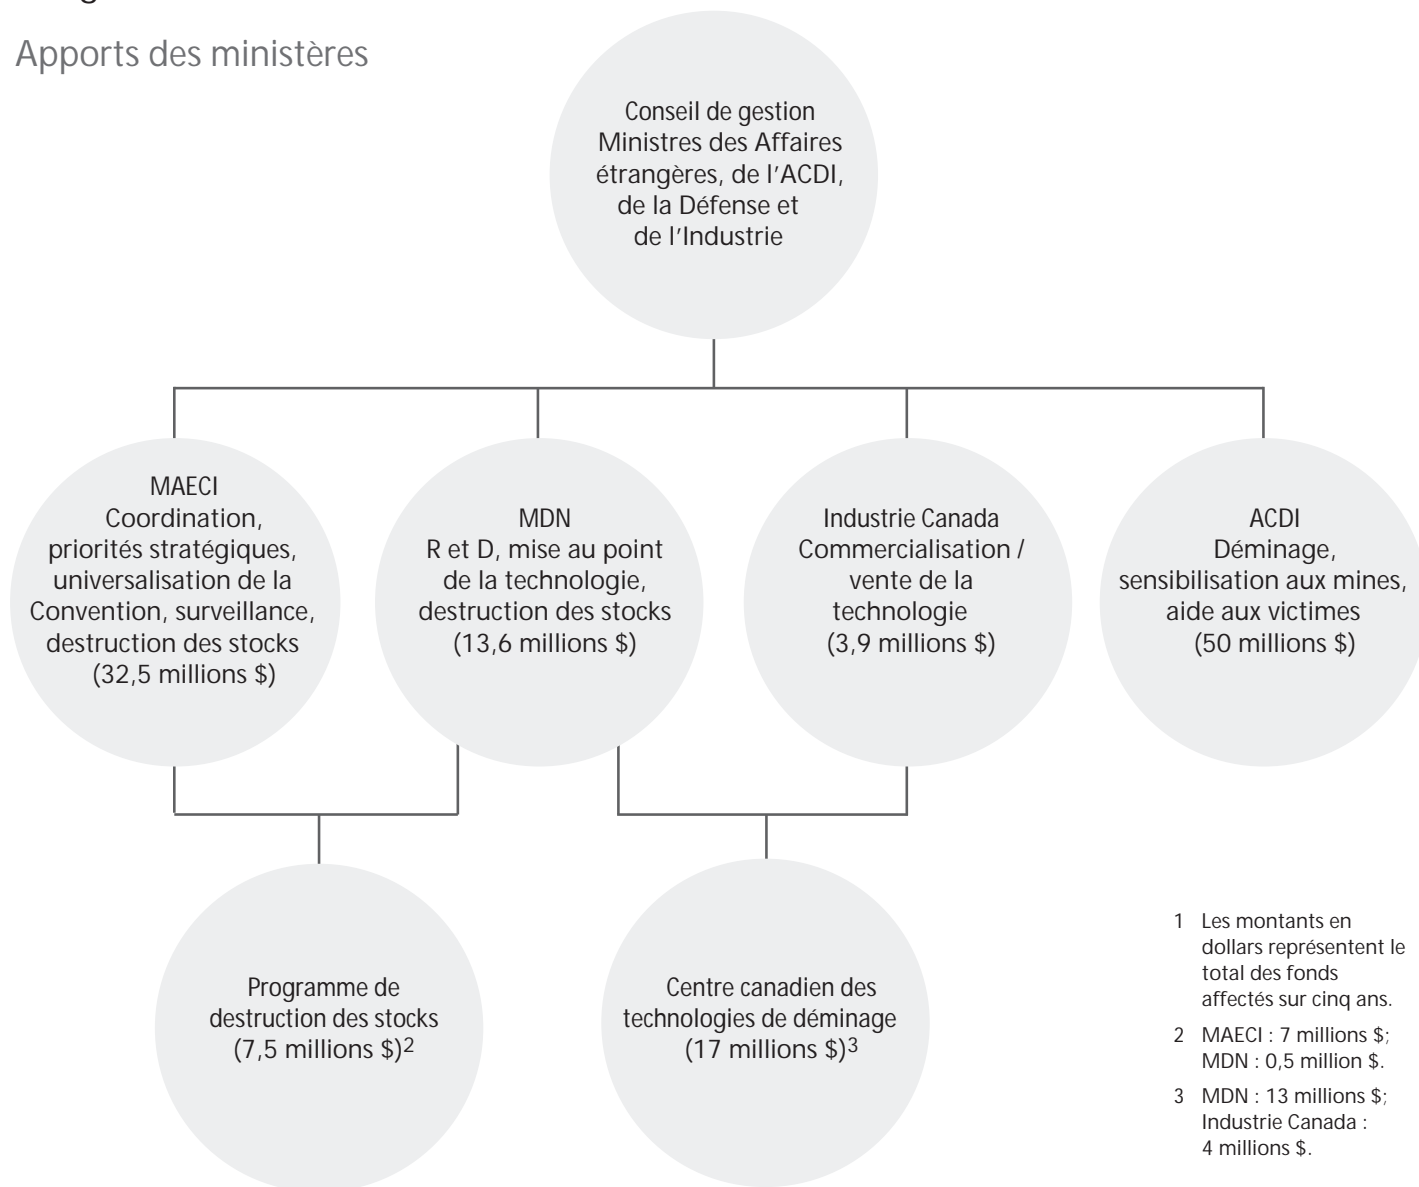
Apports des ministères

Conseil de gestion
Ministres des Affaires étrangères, de l'ACDI, de la Défense et de l'Industrie

MAECI
Coordination, priorités stratégiques, universalisation de la Convention, surveillance, destruction des stocks
(32,5 millions $)

MDN
R et D, mise au point de la technologie, destruction des stocks
(13,6 millions $)

Industrie Canada
Commercialisation / vente de la technologie
(3,9 millions $)

ACDI
Déminage, sensibilisation aux mines, aide aux victimes
(50 millions $)

Programme de destruction des stocks
(7,5 millions $)$^2$

Centre canadien des technologies de déminage
(17 millions $)$^3$

1 Les montants en dollars représentent le total des fonds affectés sur cinq ans.

2 MAECI : 7 millions $; MDN : 0,5 million $.

3 MDN : 13 millions $; Industrie Canada : 4 millions $.